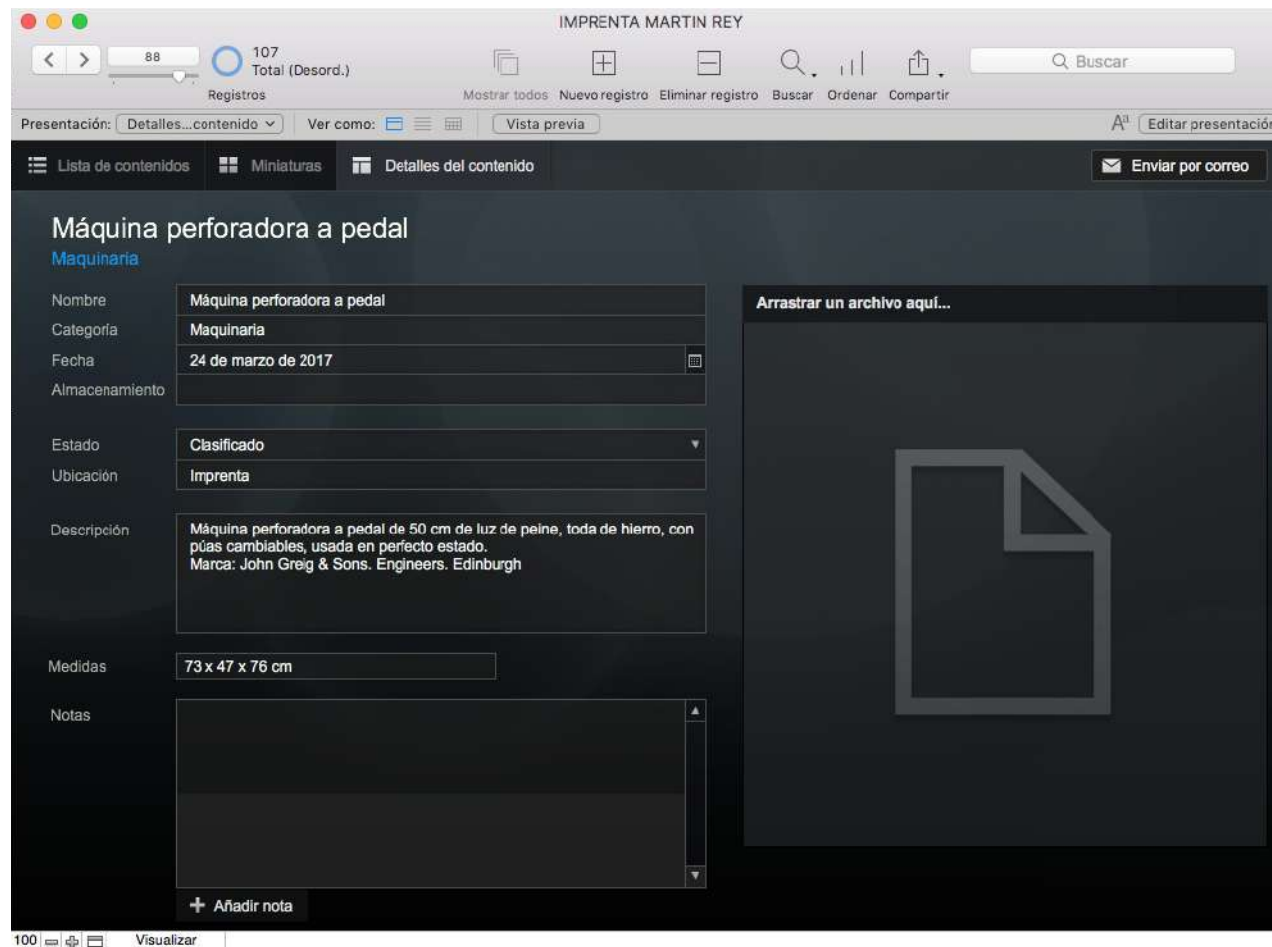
IMPRENTA MARTIN REY

88
107
Total (Desord.)
Registros

Mostrar todos Nuevo registro Eliminar registro Buscar Ordenar Compartir

Buscar

Presentación: Detalles...contenido
Ver como:
Vista previa
Editar presentació

Lista de contenidos
Miniaturas
Detalles del contenido
Enviar por correo

Máquina perforadora a pedal
Maquinaria

| | |
|---|---|
| Nombre | Máquina perforadora a pedal |
| Categoría | Maquinaria |
| Fecha | 24 de marzo de 2017 |
| Almacenamiento | |
| Estado | Clasificado |
| Ubicación | Imprenta |
| Descripción | Máquina perforadora a pedal de 50 cm de luz de peine, toda de hierro, con púas cambiables, usada en perfecto estado. Marca: John Greig & Sons. Engineers. Edinburgh |
| Medidas | 73 x 47 x 76 cm |
| Notas | |

Arrastrar un archivo aquí...

Añadir nota

100
Visualizar